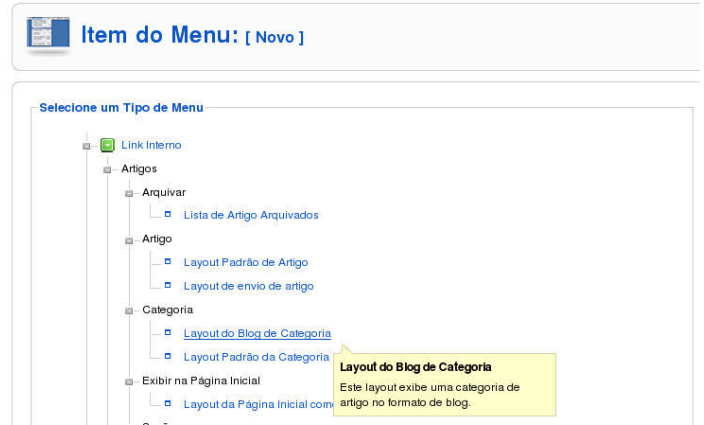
Item do Menu: [ Novo ]

Selecione um Tipo de Menu

Link Interno

Artigos

Arquivar

Lista de Artigo Arquivados

Artigo

Layout Padrão de Artigo

Layout de envio de artigo

Categoria

Layout do Blog de Categoria

Layout Padrão da Categoria

Exibir na Página Inicial

Layout da Página Inicial com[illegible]

Layout do Blog de Categoria

Este layout exibe uma categoria de artigo no formato de blog.